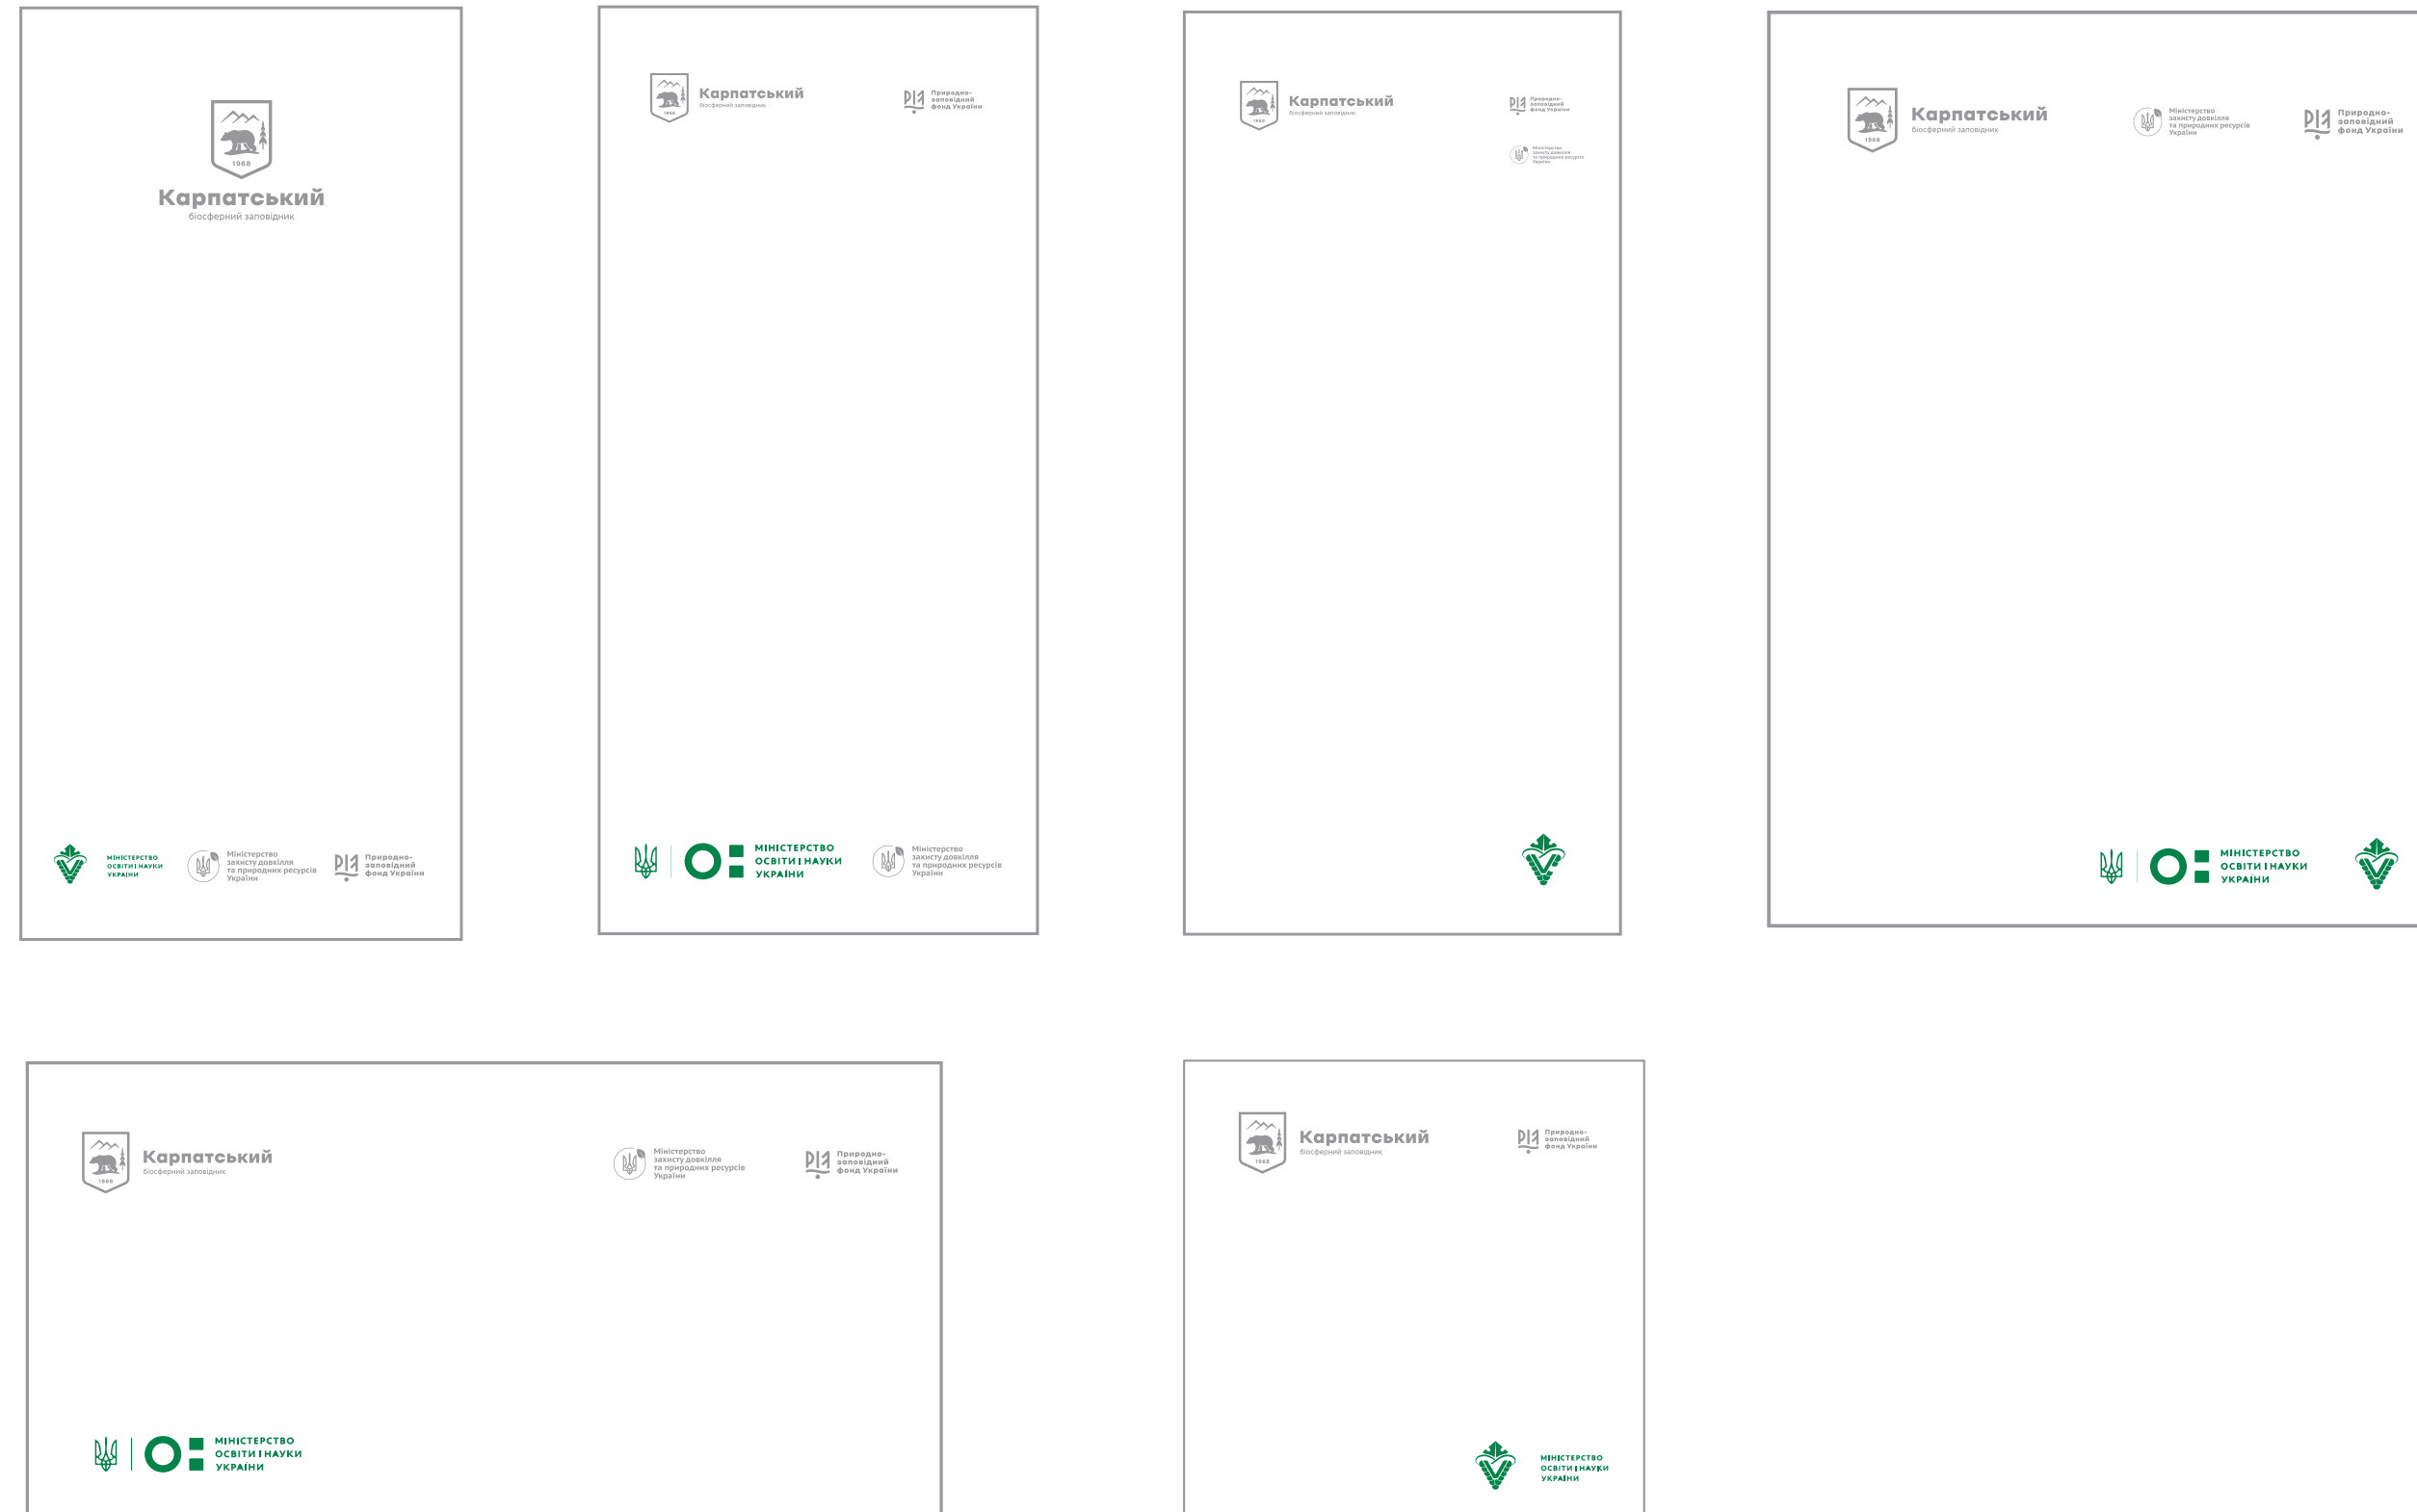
1968
Карпатський
біосферний заповідник

МІНІСТЕРСТВО ОСВІТИ І НАУКИ УКРАЇНИ
Міністерство захисту довкілля та природних ресурсів України
ПЗФ
Природно-заповідний фонд України

1968
Карпатський
біосферний заповідник
ПЗФ
Природно-заповідний фонд України

МІНІСТЕРСТВО ОСВІТИ І НАУКИ УКРАЇНИ
Міністерство захисту довкілля та природних ресурсів України

1968
Карпатський
біосферний заповідник
ПЗФ
Природно-заповідний фонд України
Міністерство захисту довкілля та природних ресурсів України

1968
Карпатський
біосферний заповідник
Міністерство захисту довкілля та природних ресурсів України
ПЗФ
Природно-заповідний фонд України

МІНІСТЕРСТВО ОСВІТИ І НАУКИ УКРАЇНИ

1968
Карпатський
біосферний заповідник
Міністерство захисту довкілля та природних ресурсів України
ПЗФ
Природно-заповідний фонд України

МІНІСТЕРСТВО ОСВІТИ І НАУКИ УКРАЇНИ

1968
Карпатський
біосферний заповідник
ПЗФ
Природно-заповідний фонд України

МІНІСТЕРСТВО ОСВІТИ І НАУКИ УКРАЇНИ